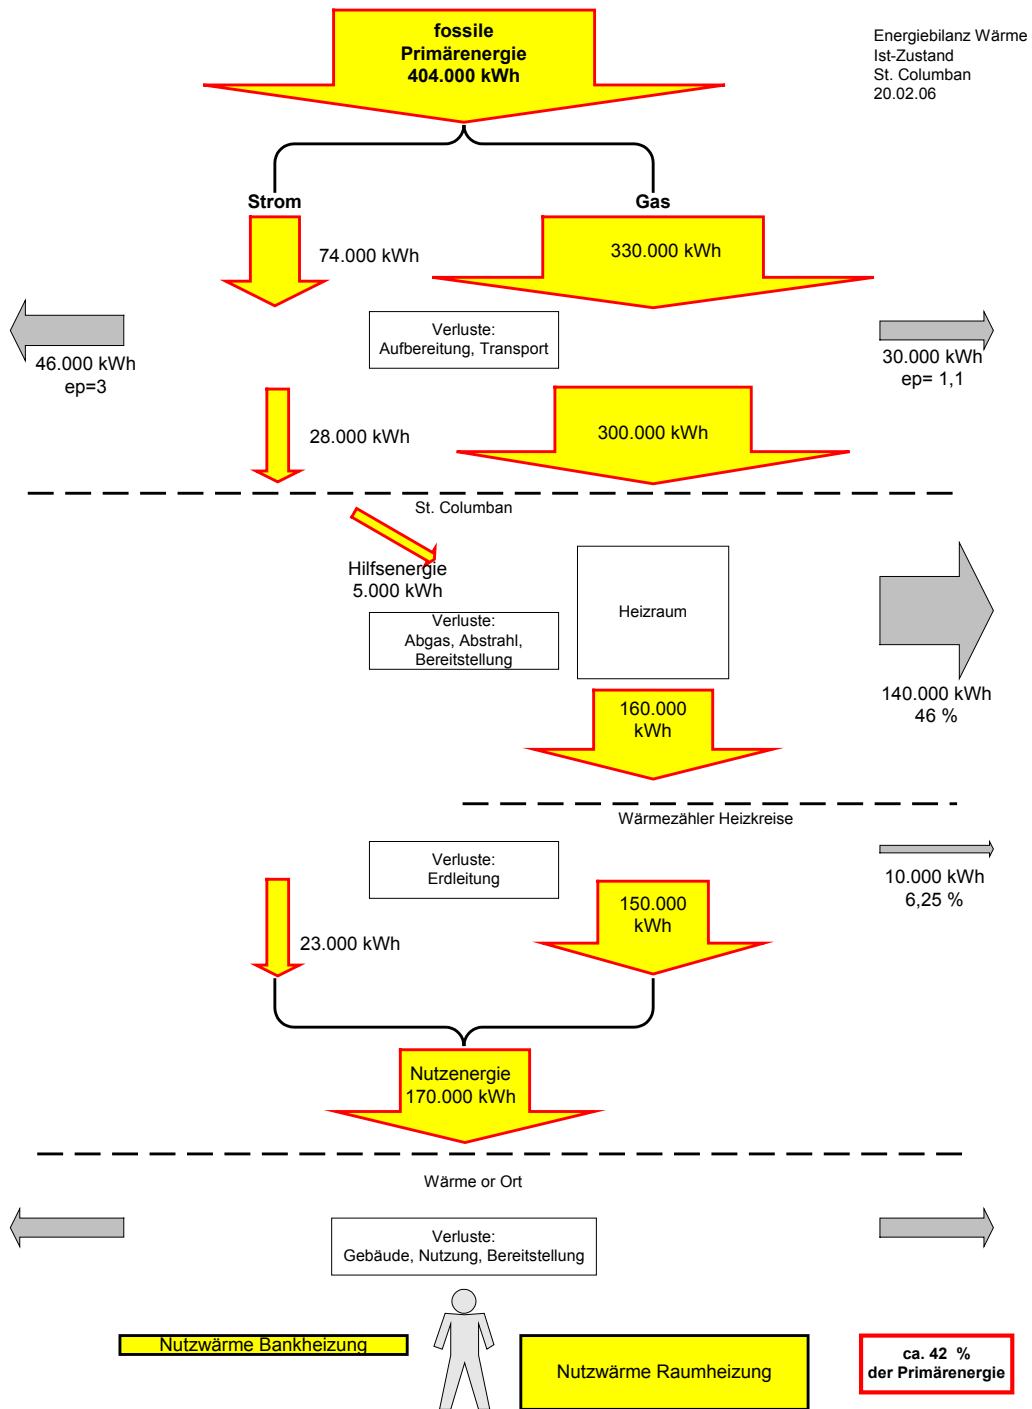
fossile
Primärenergie
404.000 kWh

Energiebilanz Wärme
Ist-Zustand
St. Columban
20.02.06

Strom

Gas

74.000 kWh

330.000 kWh

46.000 kWh
ep=3

Verluste:
Aufbereitung, Transport

30.000 kWh
ep= 1,1

28.000 kWh

300.000 kWh

St. Columban

Hilfsenergie
5.000 kWh

Heizraum

Verluste:
Abgas, Abstrahl, Bereitstellung

140.000 kWh
46 %

160.000 kWh

Wärmezähler Heizkreise

Verluste:
Erdleitung

10.000 kWh
6,25 %

23.000 kWh

150.000 kWh

Nutzenergie
170.000 kWh

Wärme or Ort

Verluste:
Gebäude, Nutzung, Bereitstellung

Nutzwärme Bankheizung

Nutzwärme Raumheizung

ca. 42 %
der Primärenergie